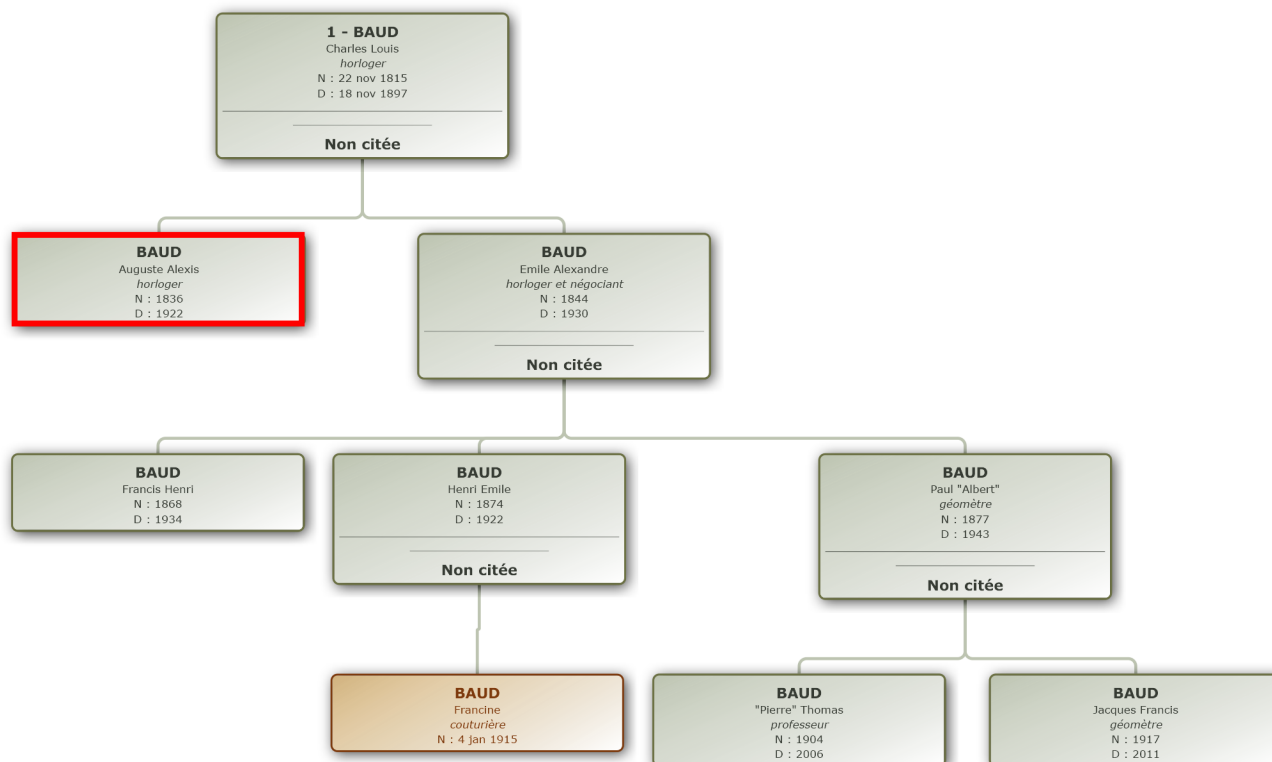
1 - BAUD
Charles Louis
horloger
N : 22 nov 1815
D : 18 nov 1897

Non citée

BAUD
Auguste Alexis
horloger
N : 1836
D : 1922

BAUD
Emile Alexandre
horloger et négociant
N : 1844
D : 1930

Non citée

BAUD
Francis Henri
N : 1868
D : 1934

BAUD
Henri Emile
N : 1874
D : 1922

Non citée

BAUD
Paul "Albert"
géomètre
N : 1877
D : 1943

Non citée

BAUD
Francine
couturière
N : 4 jan 1915

BAUD
"Pierre" Thomas
professeur
N : 1904
D : 2006

BAUD
Jacques Francis
géomètre
N : 1917
D : 2011